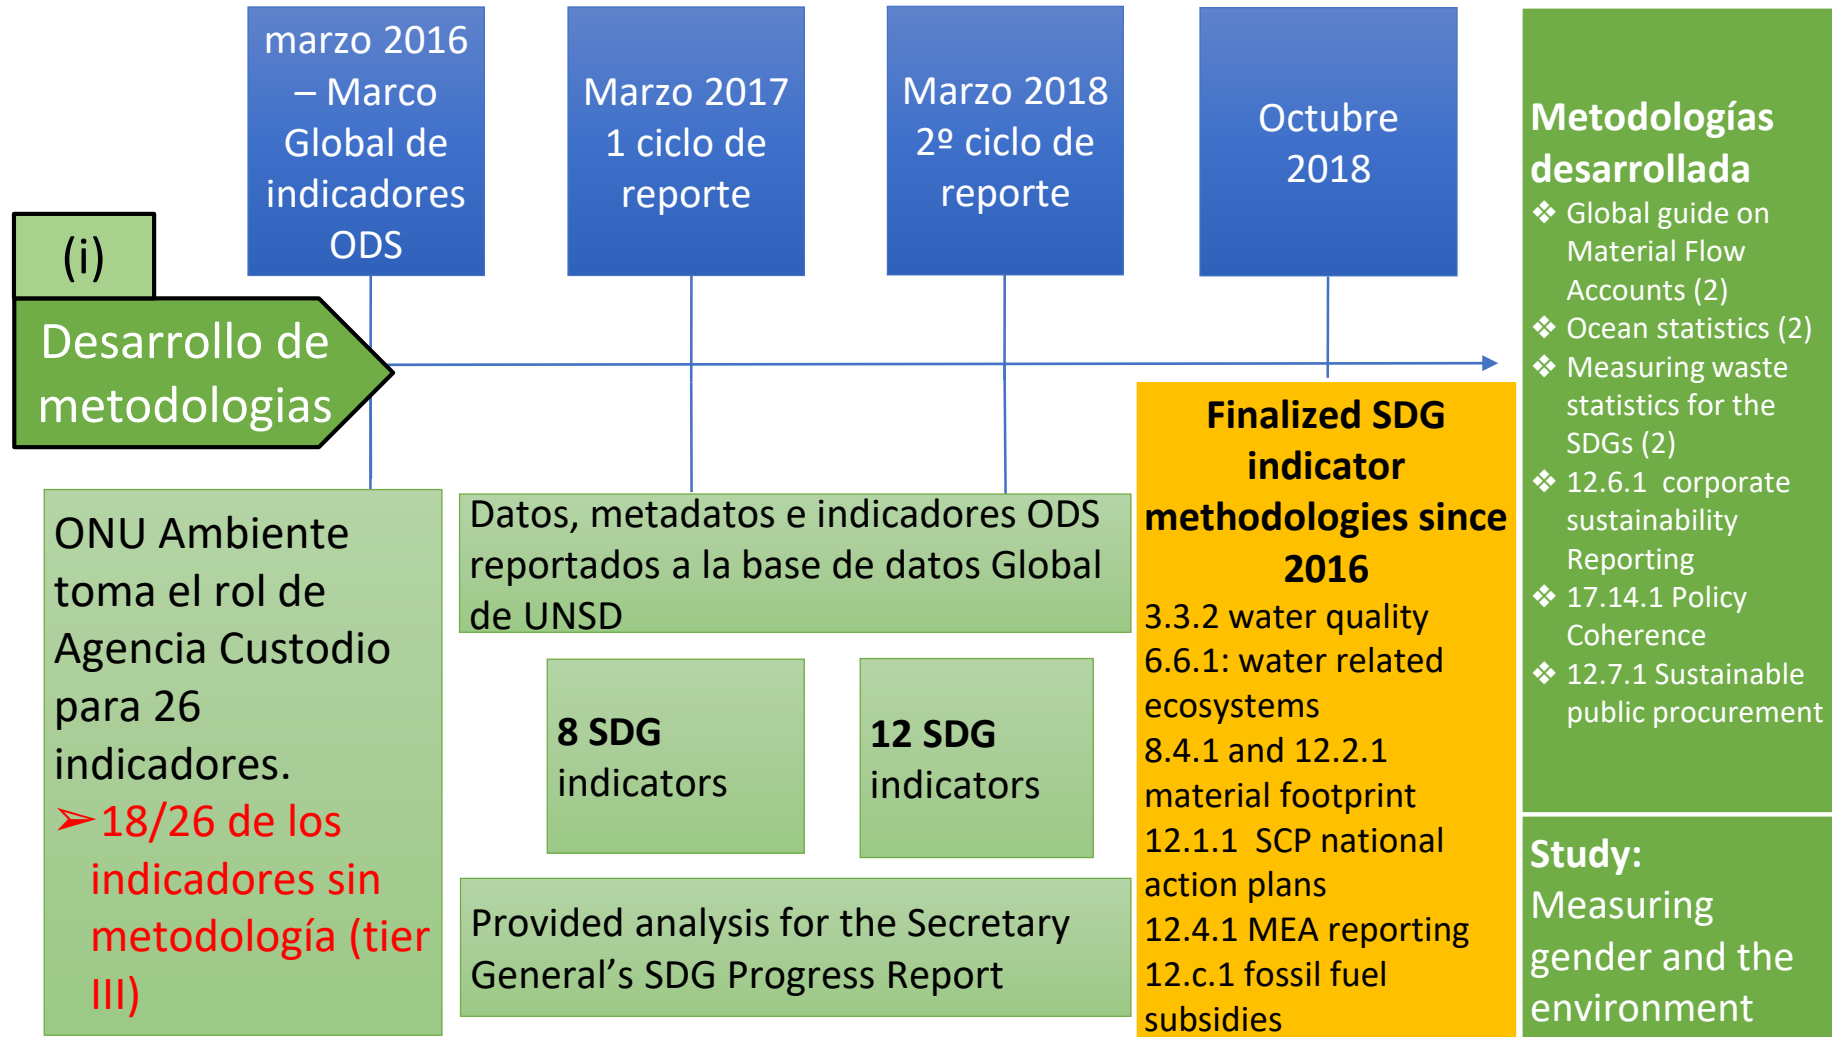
(i)

Desarrollo de metodologias

marzo 2016 – Marco Global de indicadores ODS

Marzo 2017 1 ciclo de reporte

Marzo 2018 2º ciclo de reporte

Octubre 2018

Metodologías desarrollada
❖ Global guide on Material Flow Accounts (2)
❖ Ocean statistics (2)
❖ Measuring waste statistics for the SDGs (2)
❖ 12.6.1 corporate sustainability Reporting
❖ 17.14.1 Policy Coherence
❖ 12.7.1 Sustainable public procurement

ONU Ambiente toma el rol de Agencia Custodio para 26 indicadores.
➢18/26 de los indicadores sin metodología (tier III)

Datos, metadatos e indicadores ODS reportados a la base de datos Global de UNSD

8 SDG indicators

12 SDG indicators

Provided analysis for the Secretary General's SDG Progress Report

Finalized SDG indicator methodologies since 2016
3.3.2 water quality
6.6.1: water related ecosystems
8.4.1 and 12.2.1 material footprint
12.1.1 SCP national action plans
12.4.1 MEA reporting
12.c.1 fossil fuel subsidies

Study: Measuring gender and the environment